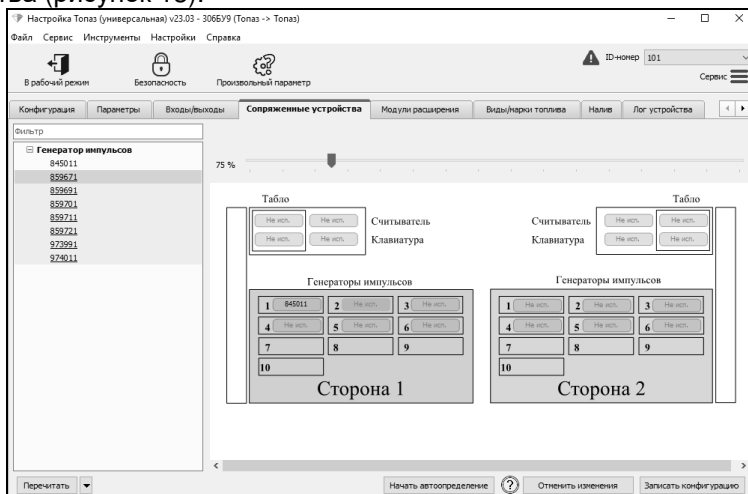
ва (рисунок 15).

Настройка Топаз (универсальная) v23.03 - 306БУ9 (Топаз -> Топаз)

Файл Сервис Инструменты Настройки Справка

В рабочий режим
Безопасность
Произвольный параметр

ID-номер 101

Сервис

Конфигурация | Параметры | Входы/выходы | Сопряженные устройства | Модули расширения | Виды/марки топлива | Налив | Лог устройства

Фильтр

Генератор импульсов
845011
859671
859691
859701
859711
859721
973991
974011

75 %

Табло
Не исп. Не исп.
Не исп. Не исп.
Считыватель
Клавиатура

Табло
Считыватель
Клавиатура
Не исп. Не исп.
Не исп. Не исп.

Генераторы импульсов
1 845011 2 Не исп. 3 Не исп.
4 Не исп. 5 Не исп. 6 Не исп.
7 8 9
10
Сторона 1

Генераторы импульсов
1 Не исп. 2 Не исп. 3 Не исп.
4 Не исп. 5 Не исп. 6 Не исп.
7 8 9
10
Сторона 2

Перечитать
Начать автоопределение
Отменить изменения
Записать конфигурацию